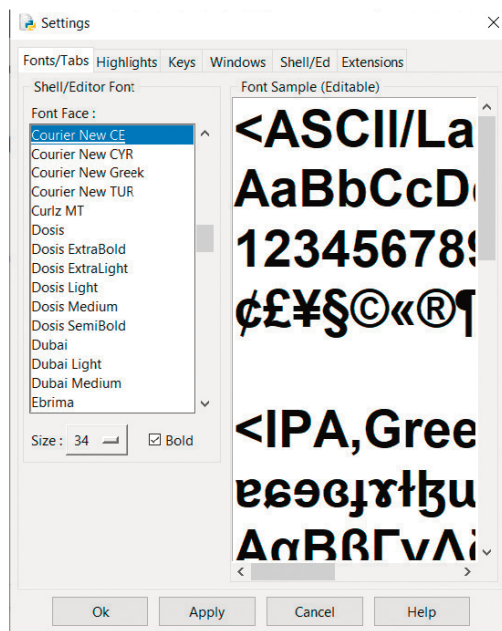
Settings

Fonts/Tabs | Highlights | Keys | Windows | Shell/Ed | Extensions

Shell/Editor Font

Font Face :

Courier New CE
Courier New CYR
Courier New Greek
Courier New TUR
Curlz MT
Dosis
Dosis ExtraBold
Dosis ExtraLight
Dosis Light
Dosis Medium
Dosis SemiBold
Dubai
Dubai Light
Dubai Medium
Ebrima

Size : 34 ☑ Bold

Font Sample (Editable)

<ASCII/La
AaBbCcDd
12345678
¢£¥§©«®¶

<IPA,Gree
ɐɘɞɢɣɬʃʉ
AαBβΓγΔ

Ok | Apply | Cancel | Help